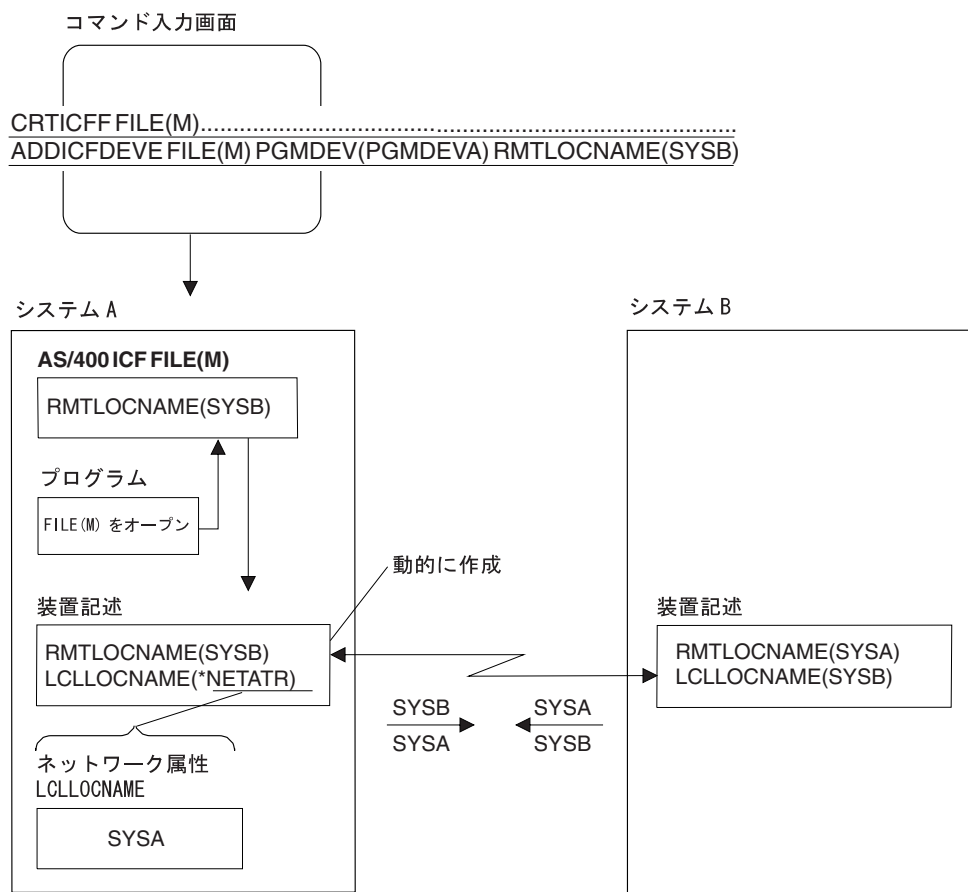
コマンド入力画面

CRTICFF FILE(M).......................................................................................
ADDICFDEVE FILE(M) PGMDEV(PGMDEVA) RMTLOCNAME(SYSB)

システム A

AS/400 ICF FILE(M)

RMTLOCNAME(SYSB)

プログラム

FILE(M) をオープン

動的に作成

装置記述

RMTLOCNAME(SYSB)
LCLLOCNAME(*NETATR)

ネットワーク属性
LCLLOCNAME

SYSA

SYSB
SYSA

SYSA
SYSB

システム B

装置記述

RMTLOCNAME(SYSA)
LCLLOCNAME(SYSB)